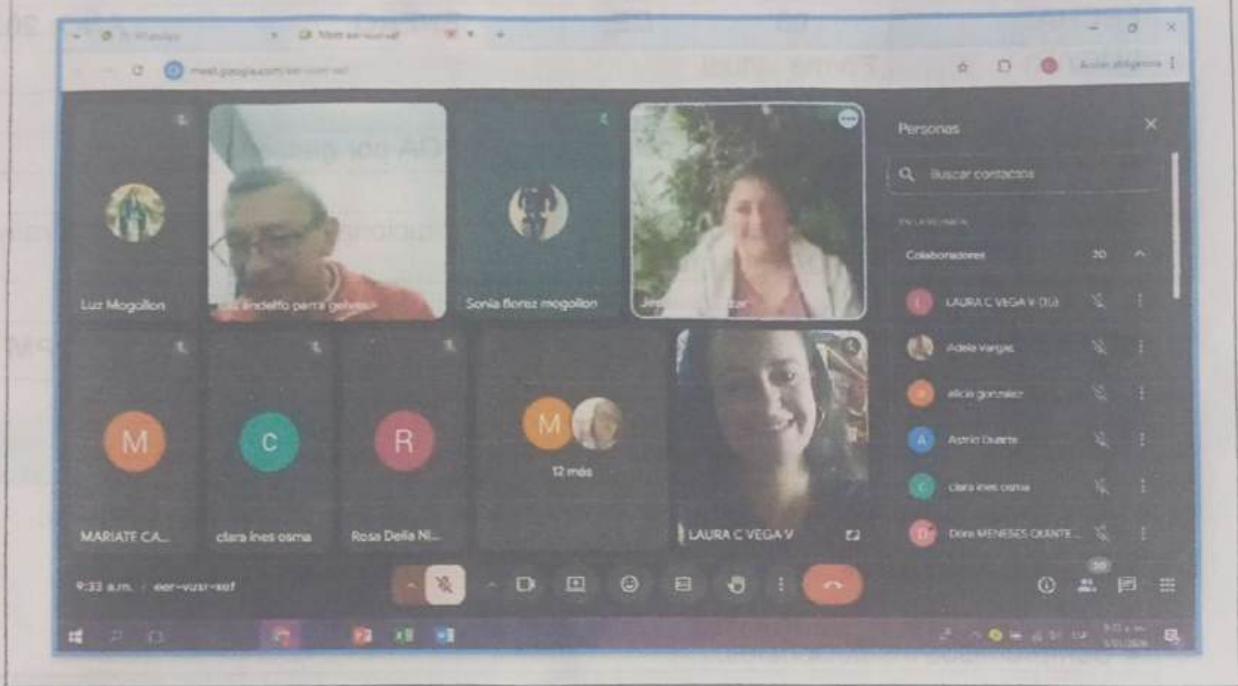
WhatsApp
Meet eer-vusr-xef
meet.google.com/eer-vusr-xef
Actualizar
Luz Mogollon
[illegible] indelfo parra galvis
Sonia florez mogollon
Je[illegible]zar
M
MARIATE CA...
C
clara ines osma
R
Rosa Delia Ni...
M
12 más
LAURA C VEGA V
Personas
Buscar contactos
EN LA REUNIÓN
Colaboradores 20
LAURA C VEGA V (Tú)
Adela Vargas
alicia gonzalez
Astrid Duarte
clara ines osma
Dora MENESES OLANTE...
9:33 a.m. | eer-vusr-xef
20